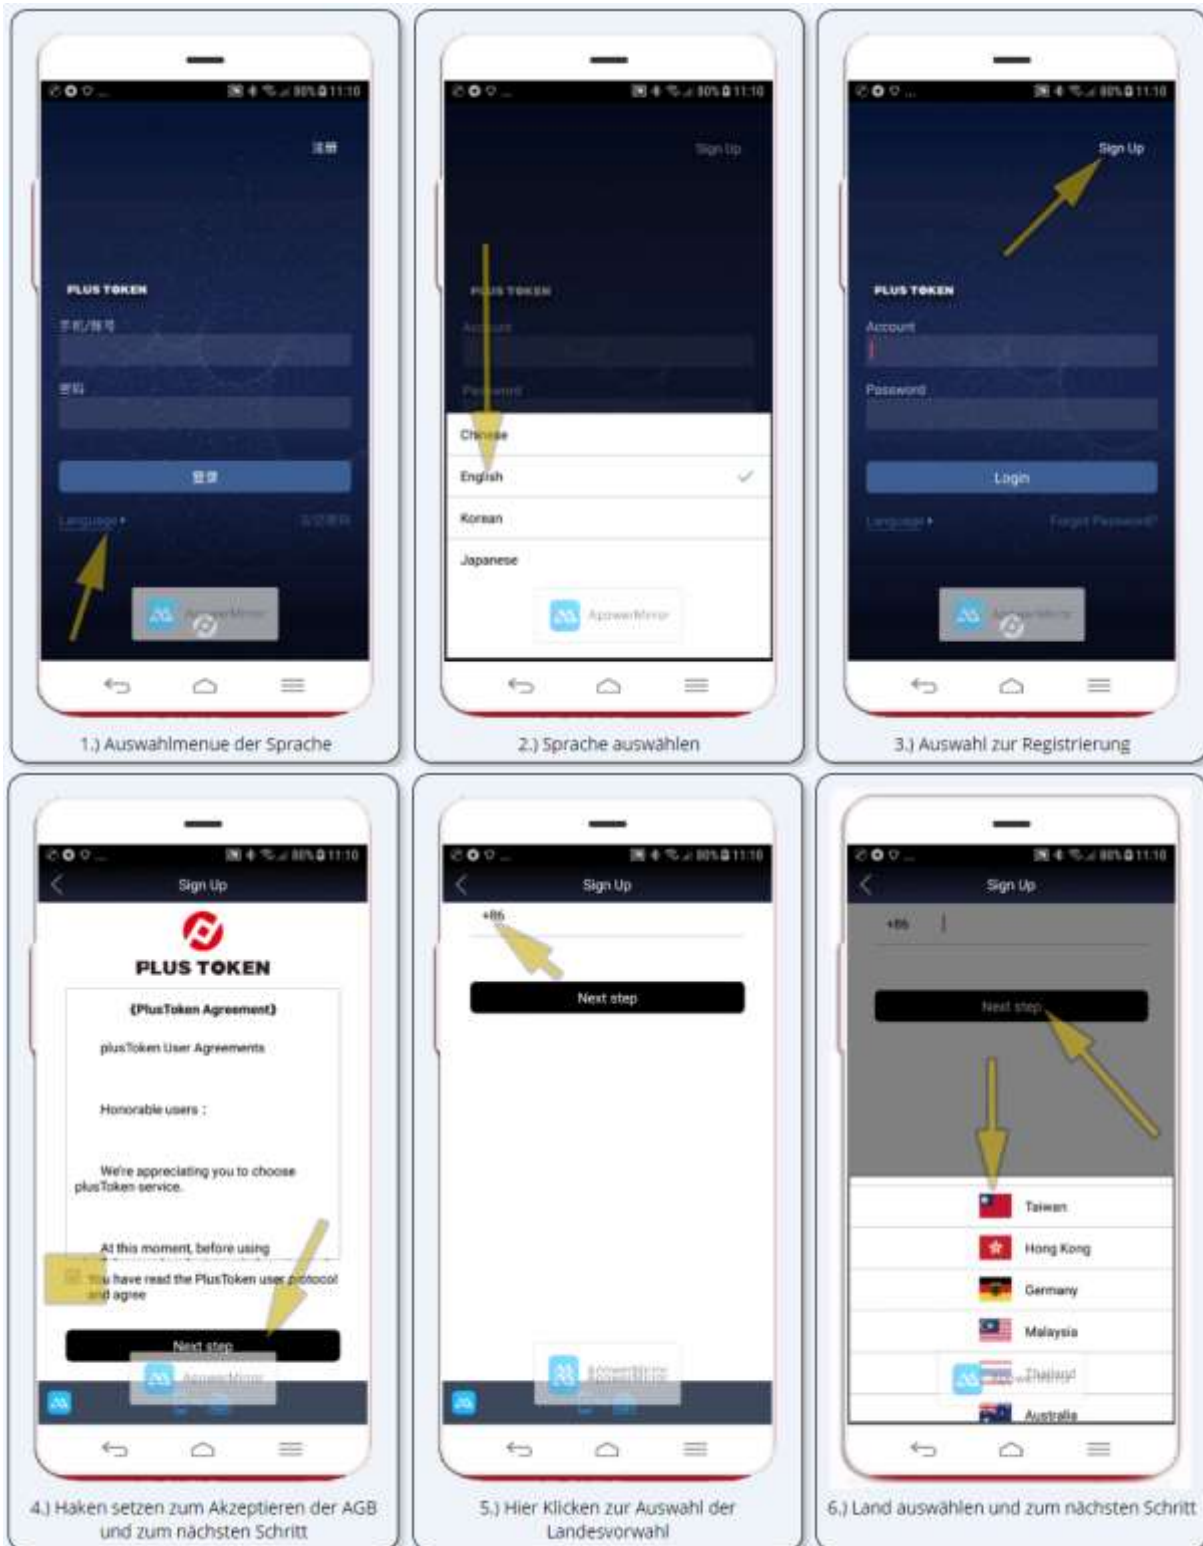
注册

PLUS TOKEN

手机/账号

密码

登录

Language ▸

1.) Auswahlmenue der Sprache

Sign Up

PLUS TOKEN

Account

Password

Chinese

English

Korean

Japanese

ApowerMirror

2.) Sprache auswählen

Sign Up

PLUS TOKEN

Account

Password

Login

Language ▸

Forgot Password?

3.) Auswahl zur Registrierung

Sign Up

PLUS TOKEN

《PlusToken Agreement》

plusToken User Agreements

Honorable users :

We're appreciating you to choose plusToken service.

At this moment, before using

You have read the PlusToken user protocol and agree

Next step

ApowerMirror

4.) Haken setzen zum Akzeptieren der AGB und zum nächsten Schritt

Sign Up

+86

Next step

5.) Hier Klicken zur Auswahl der Landesvorwahl

Sign Up

+86

Next step

Taiwan

Hong Kong

Germany

Malaysia

Thailand

Australia

6.) Land auswählen und zum nächsten Schritt